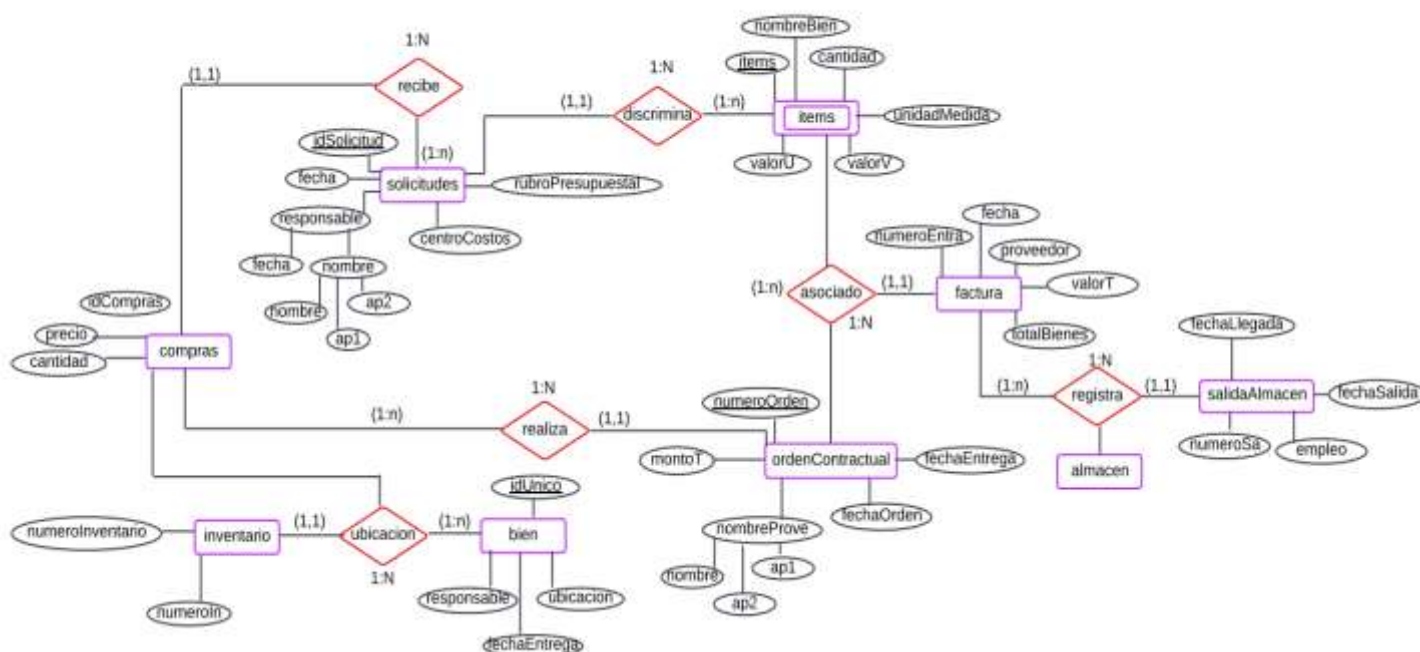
1:N
(1,1)
recibe
1:N
(1,1)
discrimina
(1:n)
nombreBien
items
cantidad
items
unidadMedida
valorU
valorV
idSolicitud
(1:n)
fecha
solicitudes
rubroPresupuestal
responsable
centroCostos
fecha
nombre
nombre
ap2
ap1
idCompras
precio
cantidad
compras
fecha
numeroEntra
proveedor
(1:n)
asociado
(1,1)
factura
valorT
1:N
totalBienes
fechaLlegada
1:N
(1:n)
registra
(1,1)
salidaAlmacen
fechaSalida
numeroSa
empleo
almacen
1:N
(1:n)
realiza
(1,1)
numeroOrden
montoT
ordenContractual
fechaEntrega
fechaOrden
nombreProve
nombre
ap1
ap2
idUnico
numeroInventario
inventario
(1,1)
ubicacion
(1:n)
bien
1:N
numeroIn
responsable
ubicacion
fechaEntrega